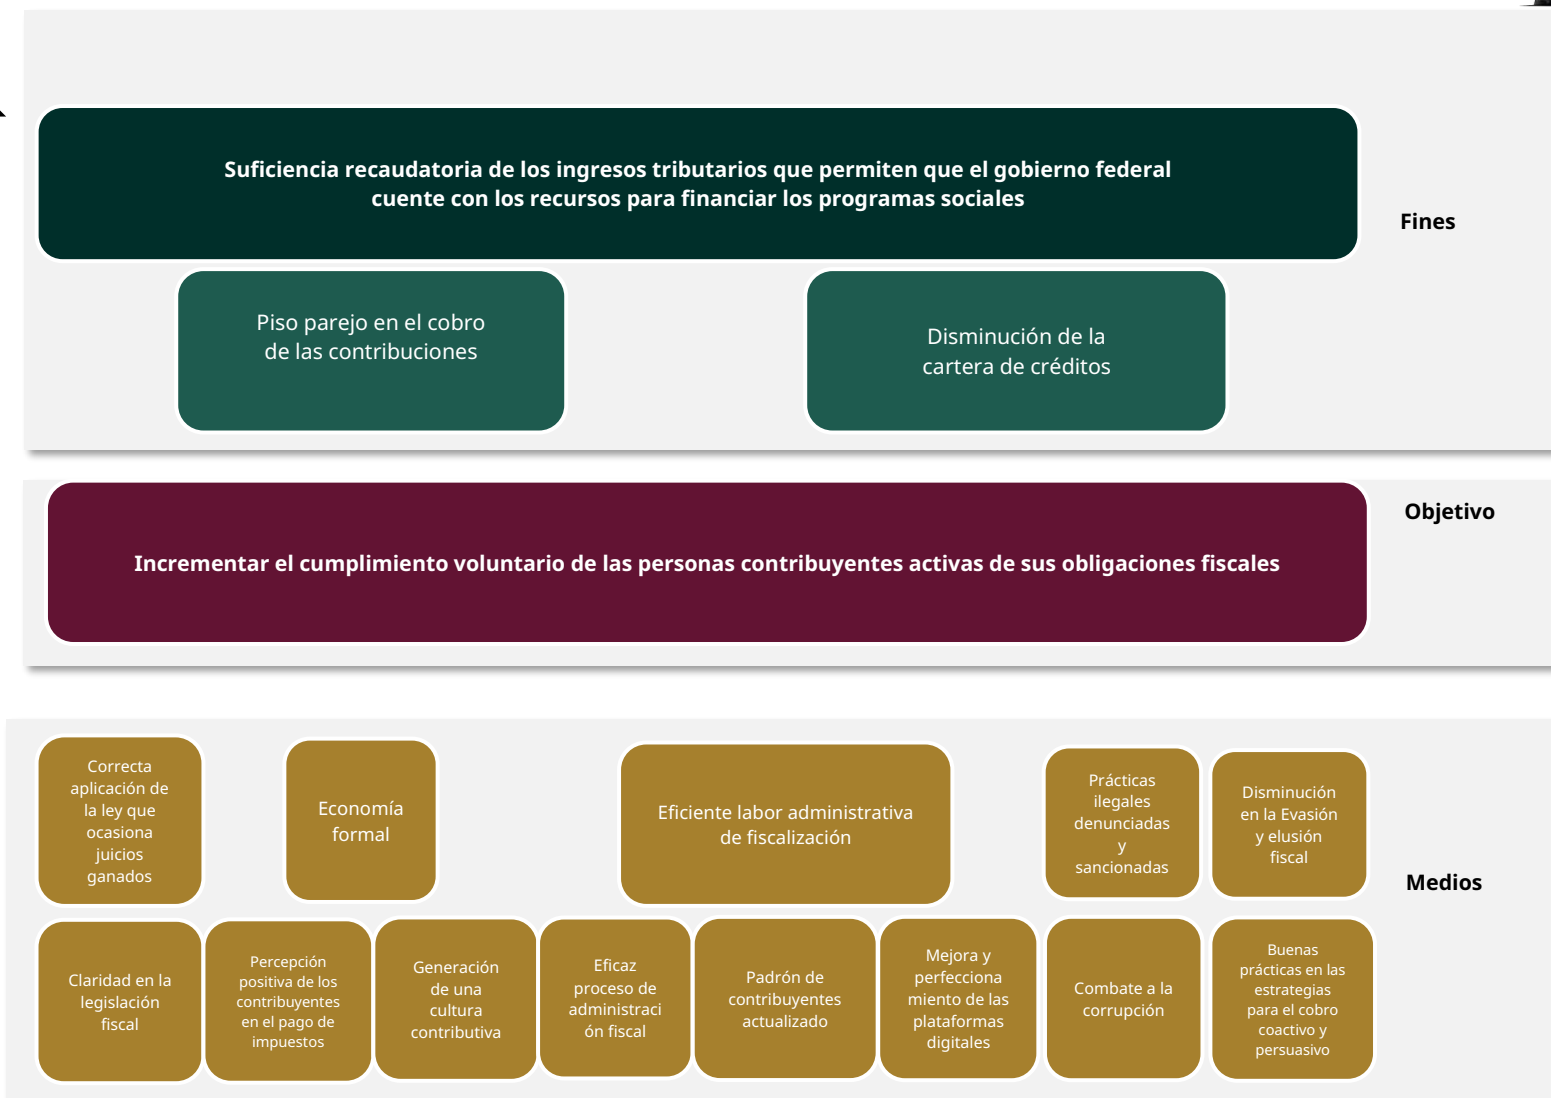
Suficiencia recaudatoria de los ingresos tributarios que permiten que el gobierno federal cuente con los recursos para financiar los programas sociales

Fines

Piso parejo en el cobro de las contribuciones

Disminución de la cartera de créditos

Objetivo

Incrementar el cumplimiento voluntario de las personas contribuyentes activas de sus obligaciones fiscales

Correcta aplicación de la ley que ocasiona juicios ganados

Economía formal

Eficiente labor administrativa de fiscalización

Prácticas ilegales denunciadas y sancionadas

Disminución en la Evasión y elusión fiscal

Medios

Claridad en la legislación fiscal

Percepción positiva de los contribuyentes en el pago de impuestos

Generación de una cultura contributiva

Eficaz proceso de administración fiscal

Padrón de contribuyentes actualizado

Mejora y perfeccionamiento de las plataformas digitales

Combate a la corrupción

Buenas prácticas en las estrategias para el cobro coactivo y persuasivo